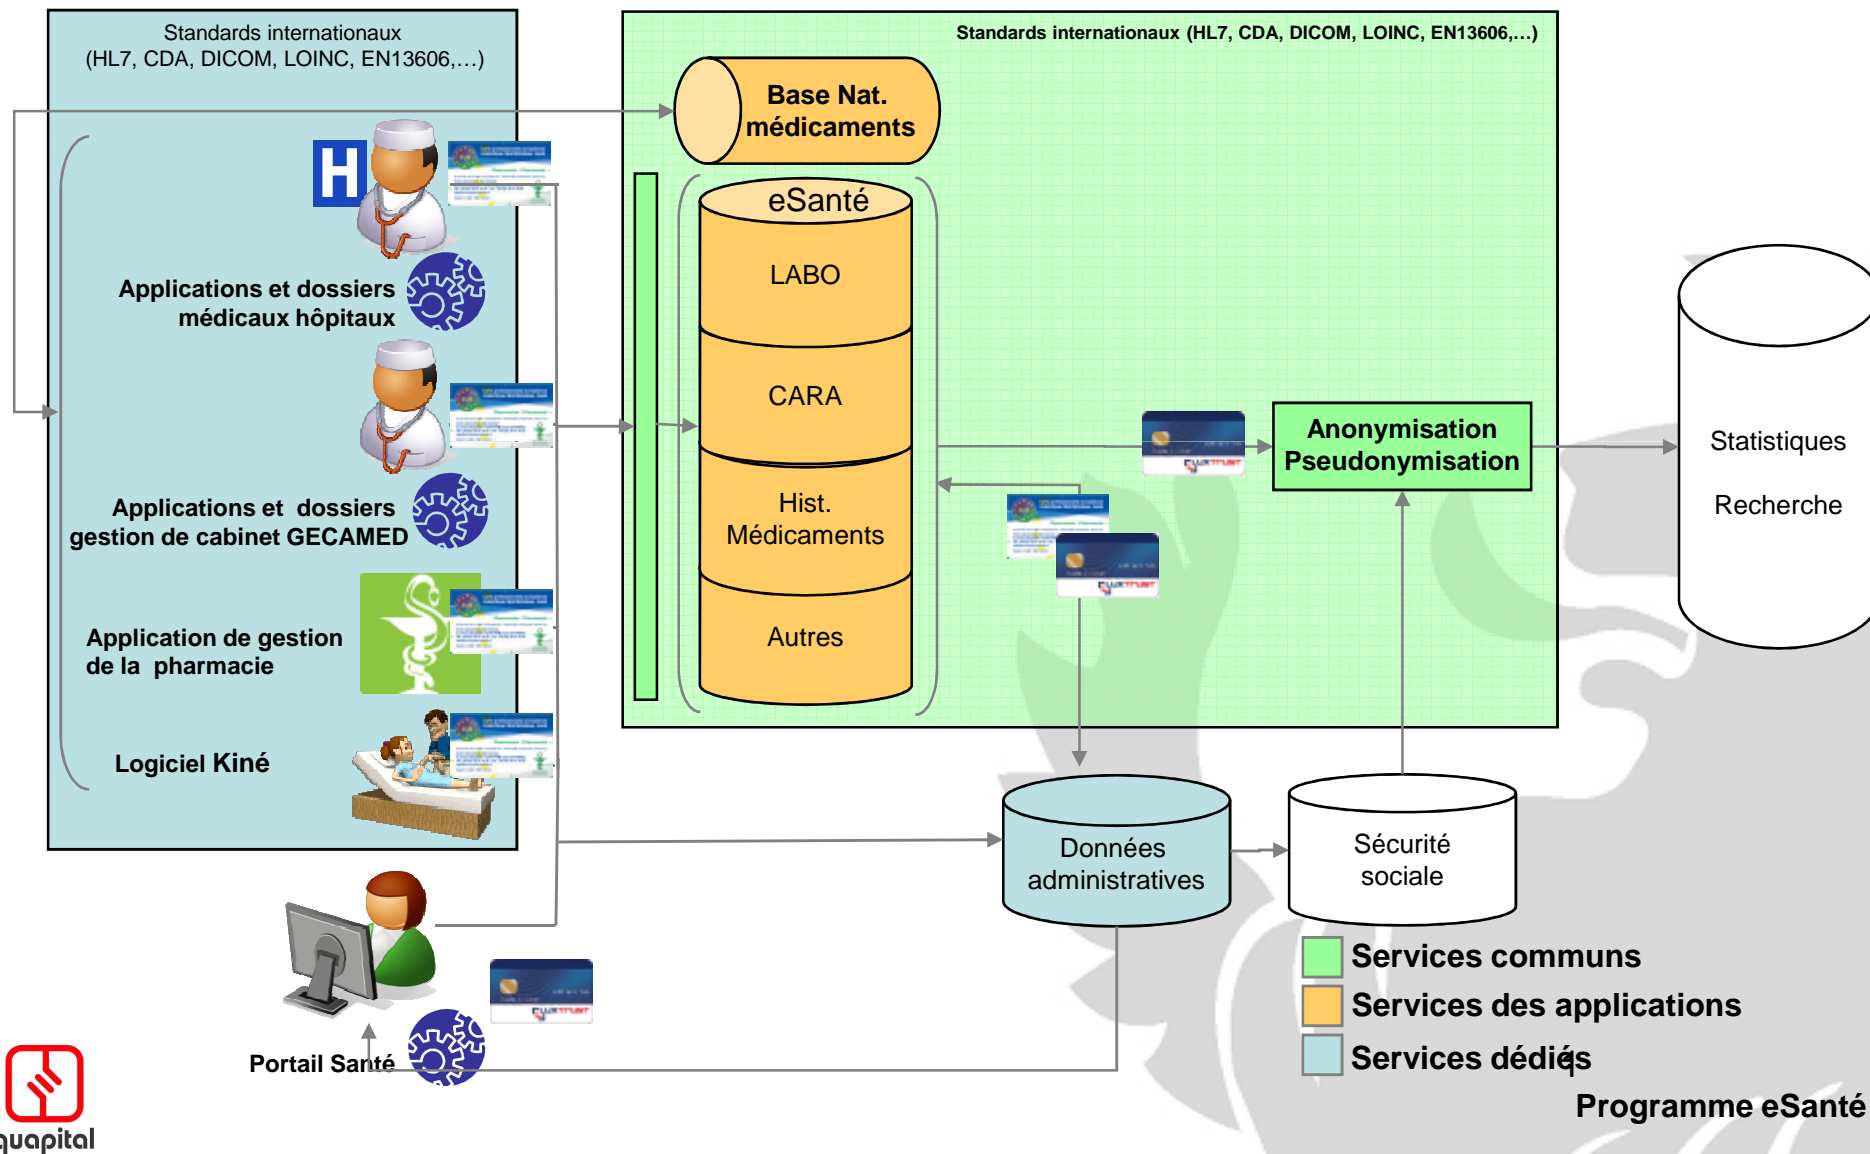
Standards internationaux (HL7, CDA, DICOM, LOINC, EN13606,…)

Applications et dossiers médicaux hôpitaux

Applications et dossiers gestion de cabinet GECAMED

Application de gestion de la pharmacie

Logiciel Kiné

Portail Santé

Standards internationaux (HL7, CDA, DICOM, LOINC, EN13606,…)

Base Nat. médicaments

eSanté

LABO

CARA

Hist. Médicaments

Autres

Anonymisation Pseudonymisation

Statistiques

Recherche

Données administratives

Sécurité sociale

Services communs

Services des applications

Services dédiés

Programme eSanté

quapital